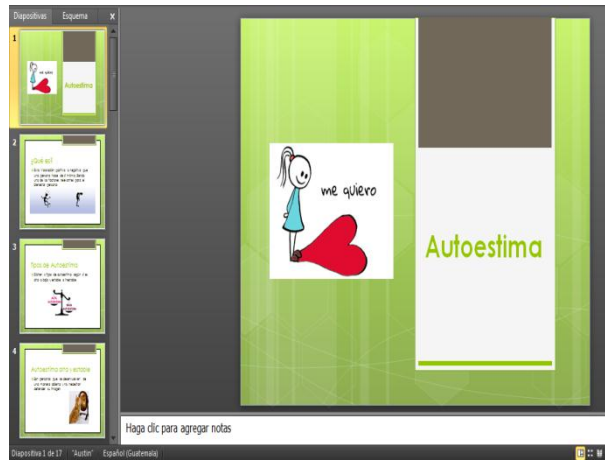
Diapositivas Esquema x

1

me quiero

Autoestima

2

¿Qué es?

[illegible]

3

Tipos de Autoestima

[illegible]

4

Autoestima alta y estable

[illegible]

me quiero

Autoestima

Haga clic para agregar notas

Diapositiva 1 de 17 "Austin" Español (Guatemala)